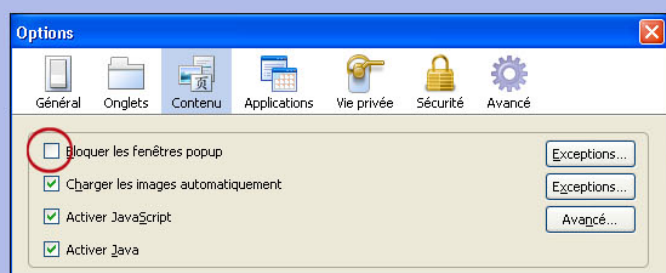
Options

Général
Onglets
Contenu
Applications
Vie privée
Sécurité
Avancé

Bloquer les fenêtres popup
Exceptions...
Charger les images automatiquement
Exceptions...
Activer JavaScript
Avancé...
Activer Java